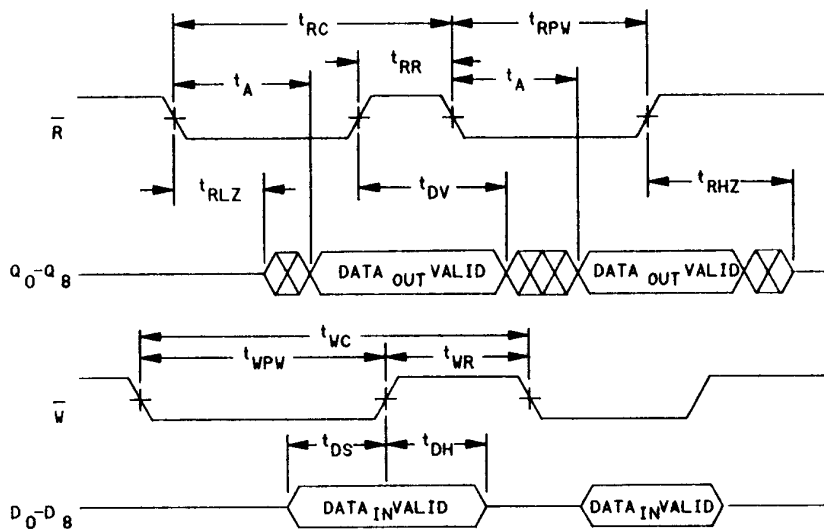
$t_{RC}$

$t_{RPW}$

$t_A$

$t_{RR}$

$t_A$

$\overline{R}$

$t_{RLZ}$

$t_{DV}$

$t_{RHZ}$

$Q_0$-$Q_8$

DATA $_{OUT}$ VALID

DATA $_{OUT}$ VALID

$t_{WC}$

$t_{WPW}$

$t_{WR}$

$\overline{W}$

$t_{DS}$

$t_{DH}$

$D_0$-$D_8$

DATA $_{IN}$ VALID

DATA $_{IN}$ VALID